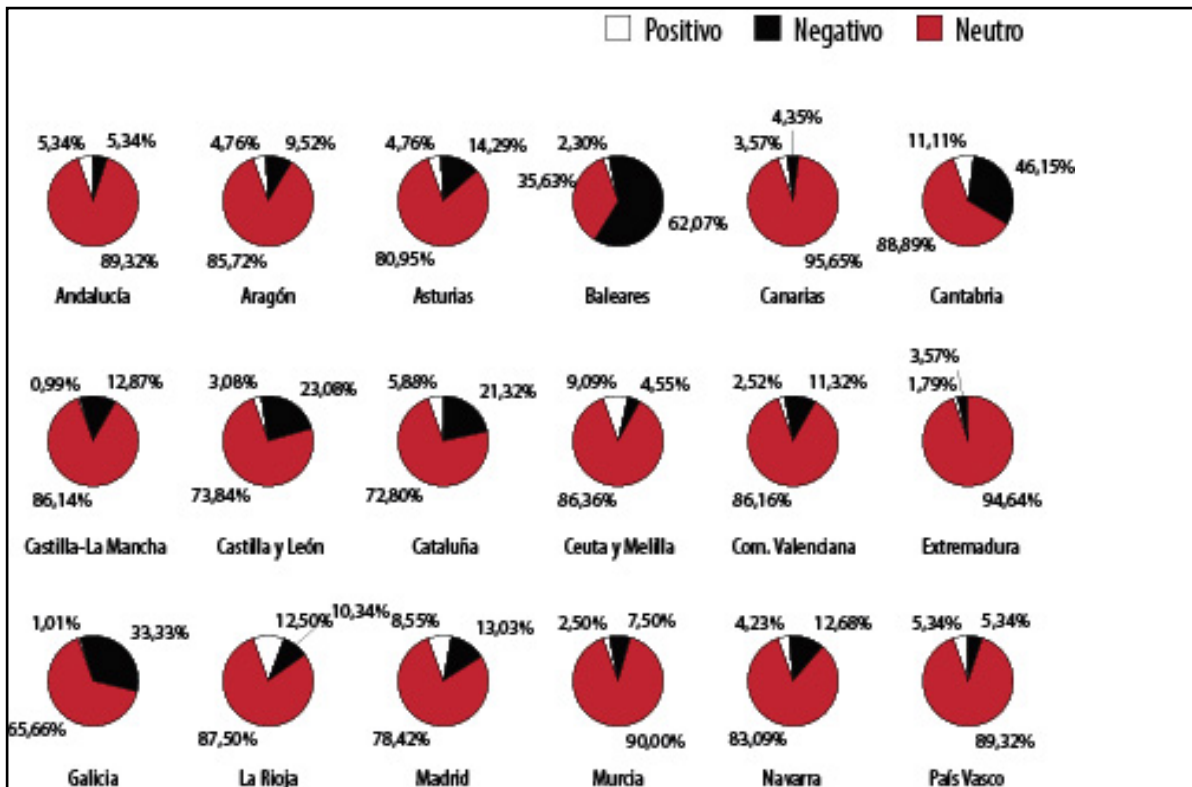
Positivo Negativo Neutro

5,34% 5,34% 89,32% Andalucía

4,76% 9,52% 85,72% Aragón

4,76% 14,29% 80,95% Asturias

2,30% 35,63% 62,07% Baleares

4,35% 3,57% 95,65% Canarias

11,11% 46,15% 88,89% Cantabria

0,99% 12,87% 86,14% Castilla-La Mancha

3,08% 23,08% 73,84% Castilla y León

5,88% 21,32% 72,80% Cataluña

9,09% 4,55% 86,36% Ceuta y Melilla

2,52% 11,32% 86,16% Com. Valenciana

3,57% 1,79% 94,64% Extremadura

1,01% 33,33% 65,66% Galicia

12,50% 87,50% La Rioja

10,34% 8,55% 13,03% 78,42% Madrid

2,50% 7,50% 90,00% Murcia

4,23% 12,68% 83,09% Navarra

5,34% 5,34% 89,32% País Vasco